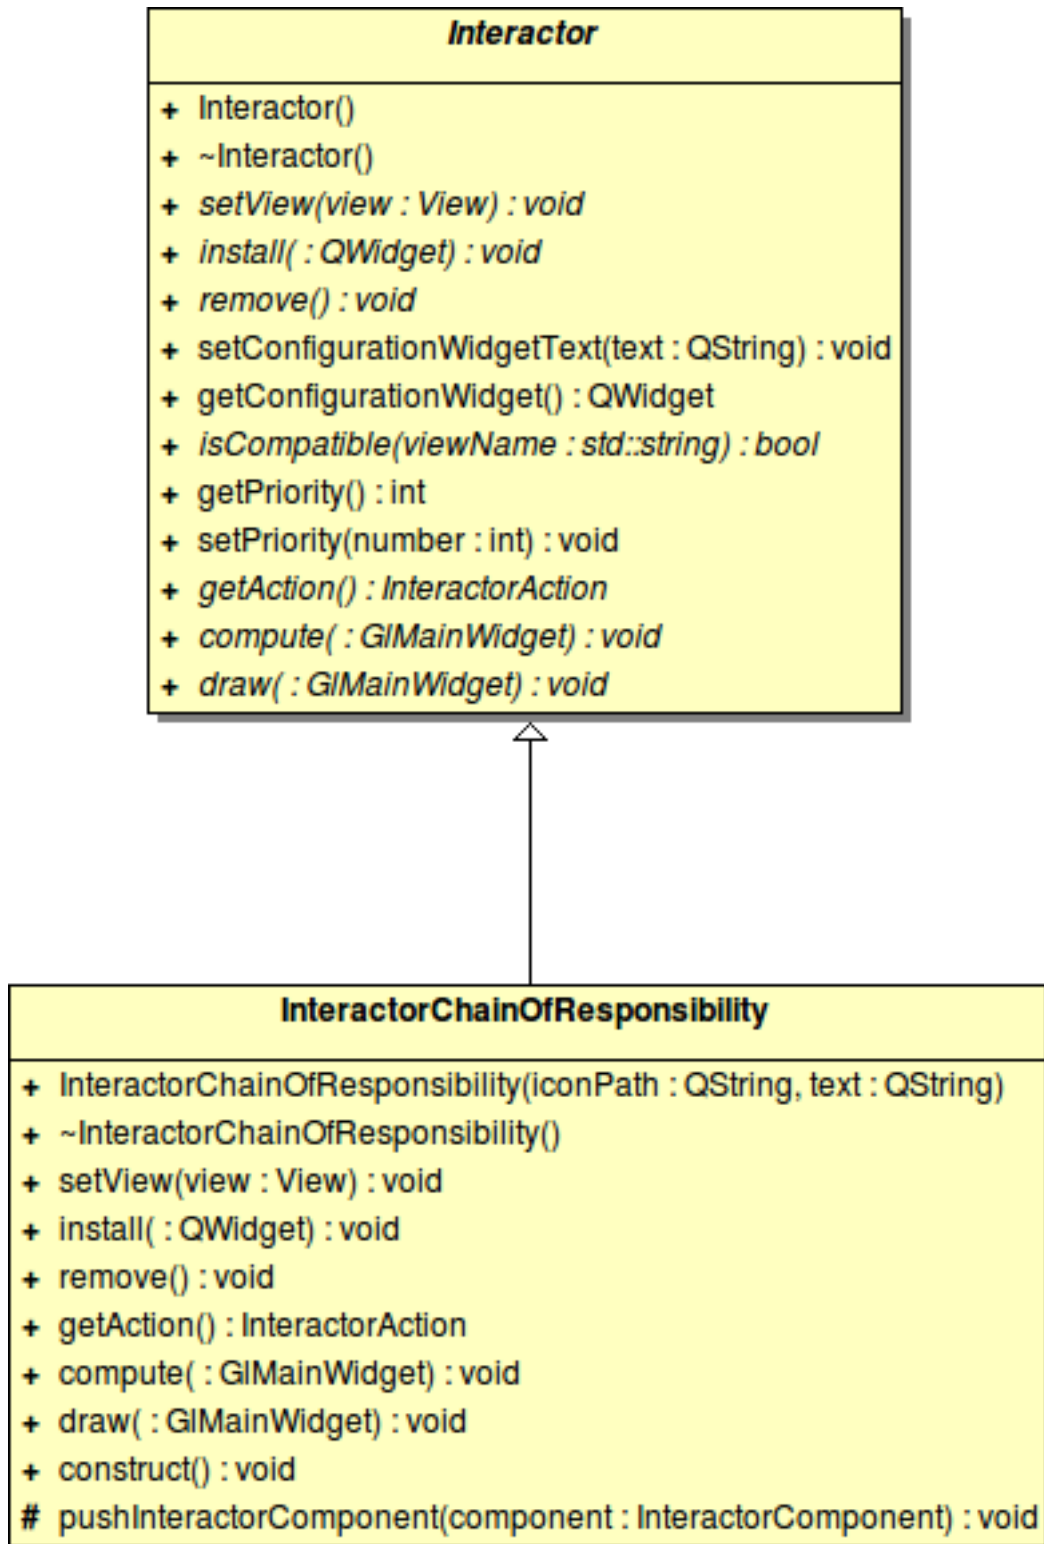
Interactor

+ Interactor()
+ ~Interactor()
+ setView(view : View) : void
+ install( : QWidget) : void
+ remove() : void
+ setConfigurationWidgetText(text : QString) : void
+ getConfigurationWidget() : QWidget
+ isCompatible(viewName : std::string) : bool
+ getPriority() : int
+ setPriority(number : int) : void
+ getAction() : InteractorAction
+ compute( : GlMainWidget) : void
+ draw( : GlMainWidget) : void

InteractorChainOfResponsibility

+ InteractorChainOfResponsibility(iconPath : QString, text : QString)
+ ~InteractorChainOfResponsibility()
+ setView(view : View) : void
+ install( : QWidget) : void
+ remove() : void
+ getAction() : InteractorAction
+ compute( : GlMainWidget) : void
+ draw( : GlMainWidget) : void
+ construct() : void
# pushInteractorComponent(component : InteractorComponent) : void